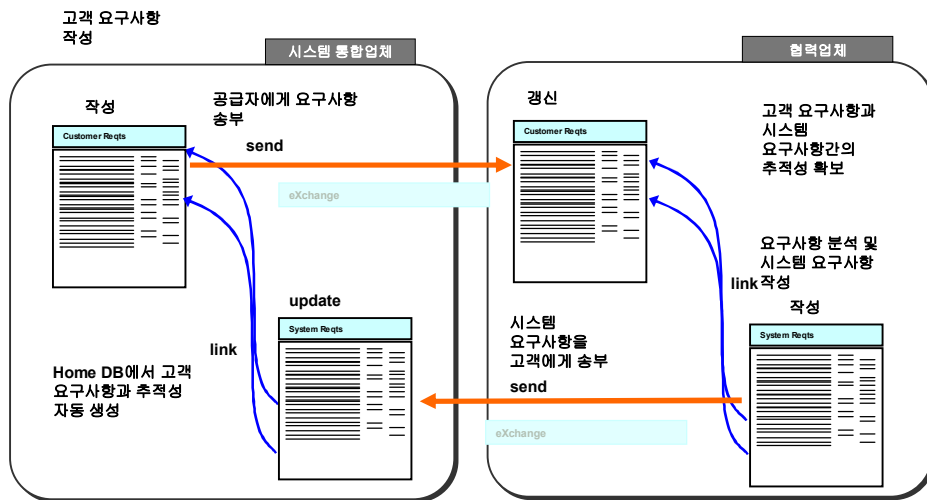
고객 요구사항 작성

시스템 통합업체

협력업체

작성

공급자에게 요구사항 송부

send

Customer Reqts

eXchange

갱신

Customer Reqts

고객 요구사항과 시스템 요구사항간의 추적성 확보

요구사항 분석 및 시스템 요구사항 작성

link

작성

update

System Reqts

link

시스템 요구사항을 고객에게 송부

send

System Reqts

Home DB에서 고객 요구사항과 추적성 자동 생성

eXchange